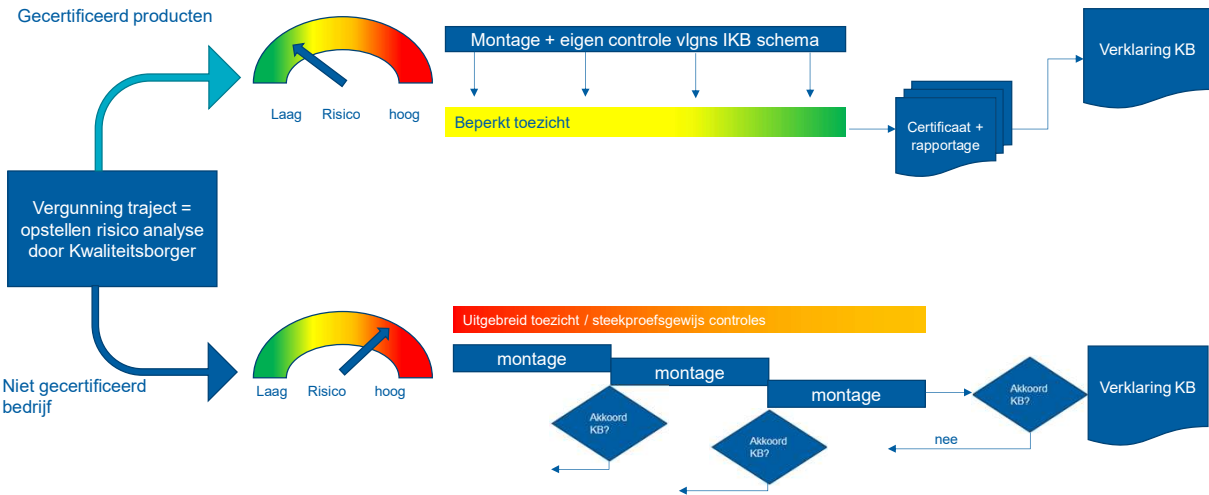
Gecertificeerd producten

Laag Risico hoog

Montage + eigen controle vlgns IKB schema

Beperkt toezicht

Certificaat + rapportage

Verklaring KB

Vergunning traject = opstellen risico analyse door Kwaliteitsborger

Niet gecertificeerd bedrijf

Laag Risico hoog

Uitgebreid toezicht / steekproefsgewijs controles

montage

montage

montage

Akkoord KB?

Akkoord KB?

Akkoord KB?

nee

Verklaring KB